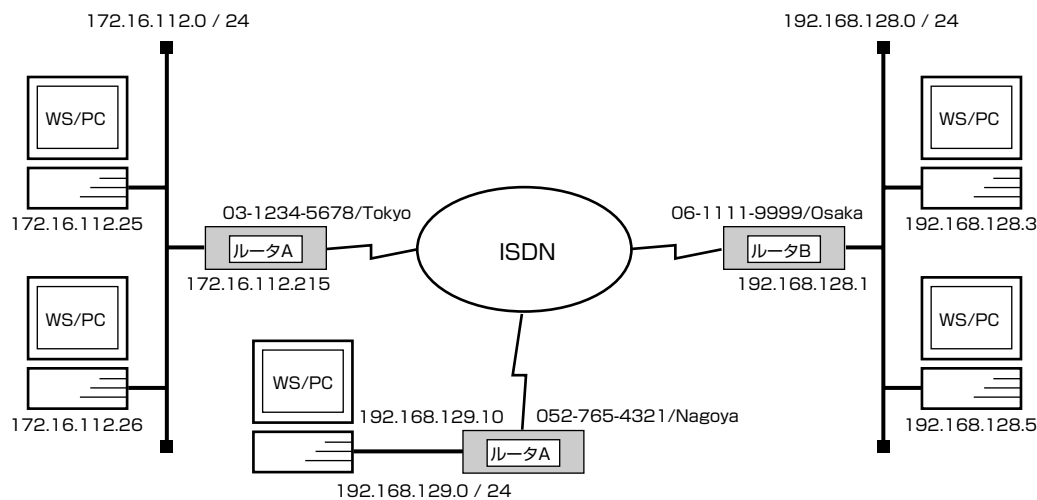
172.16.112.0 / 24

192.168.128.0 / 24

WS/PC

WS/PC

172.16.112.25

03-1234-5678/Tokyo

06-1111-9999/Osaka

192.168.128.3

ルータA

ISDN

ルータB

172.16.112.215

192.168.128.1

WS/PC

WS/PC

WS/PC

172.16.112.26

192.168.129.10

052-765-4321/Nagoya

192.168.128.5

ルータA

192.168.129.0 / 24